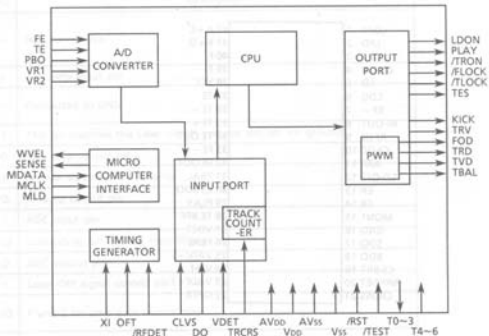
FE
TE
PBO
VR1
VR2

A/D CONVERTER

CPU

OUTPUT PORT

LDON
PLAY
/TRON
/FLOCK
/TLOCK
TES

KICK
TRV
FOD
TRD
TVD
TBAL

PWM

WVEL
SENSE
MDATA
MCLK
MLD

MICRO COMPUTER INTERFACE

INPUT PORT

TRACK COUNT -ER

TIMING GENERATOR

XI OFT /RFDET CLVS DO VDET TRCRS AVDD VDD AVSS VSS /RST /TEST T0~3 T4~6